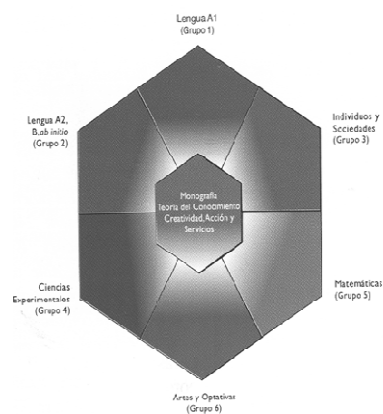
Lengua A1
(Grupo 1)

Lengua A2, B, ab initio
(Grupo 2)

Individuos y Sociedades
(Grupo 3)

Monografía
Teoría del Conocimiento
Creatividad, Acción y Servicio

Ciencias Experimentales
(Grupo 4)

Matemáticas
(Grupo 5)

Artes y Optativas
(Grupo 6)